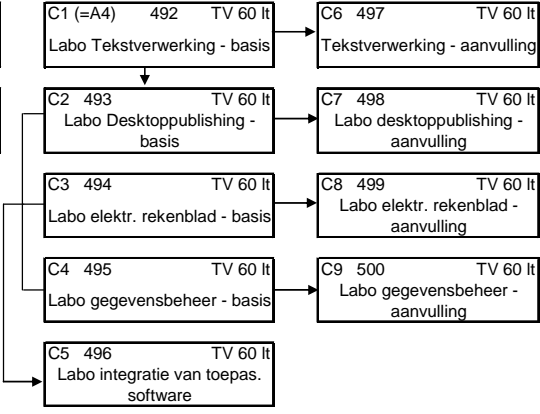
C1 (=A4) 492 TV 60 lt
Labo Tekstverwerking - basis

C6 497 TV 60 lt
Tekstverwerking - aanvulling

C2 493 TV 60 lt
Labo Desktoppublishing - basis

C7 498 TV 60 lt
Labo desktoppublishing - aanvulling

C3 494 TV 60 lt
Labo elektr. rekenblad - basis

C8 499 TV 60 lt
Labo elektr. rekenblad - aanvulling

C4 495 TV 60 lt
Labo gegevensbeheer - basis

C9 500 TV 60 lt
Labo gegevensbeheer - aanvulling

C5 496 TV 60 lt
Labo integratie van toepas. software